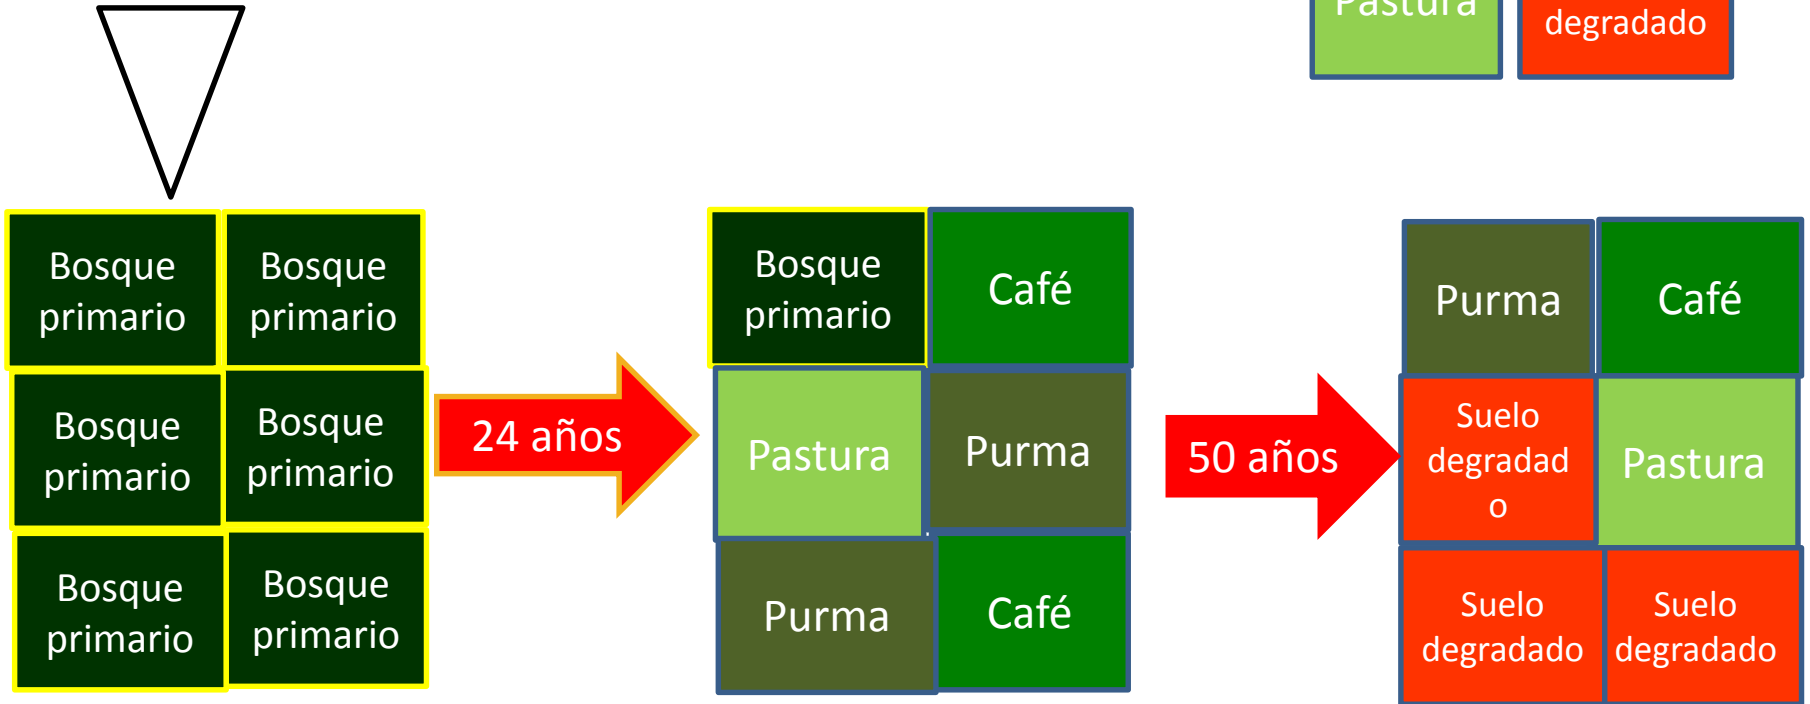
Pastura

degradado

Bosque primario

Bosque primario

Bosque primario

Bosque primario

Bosque primario

Bosque primario

24 años

Bosque primario

Café

Pastura

Purma

Purma

Café

50 años

Purma

Café

Suelo degradad o

Pastura

Suelo degradado

Suelo degradado